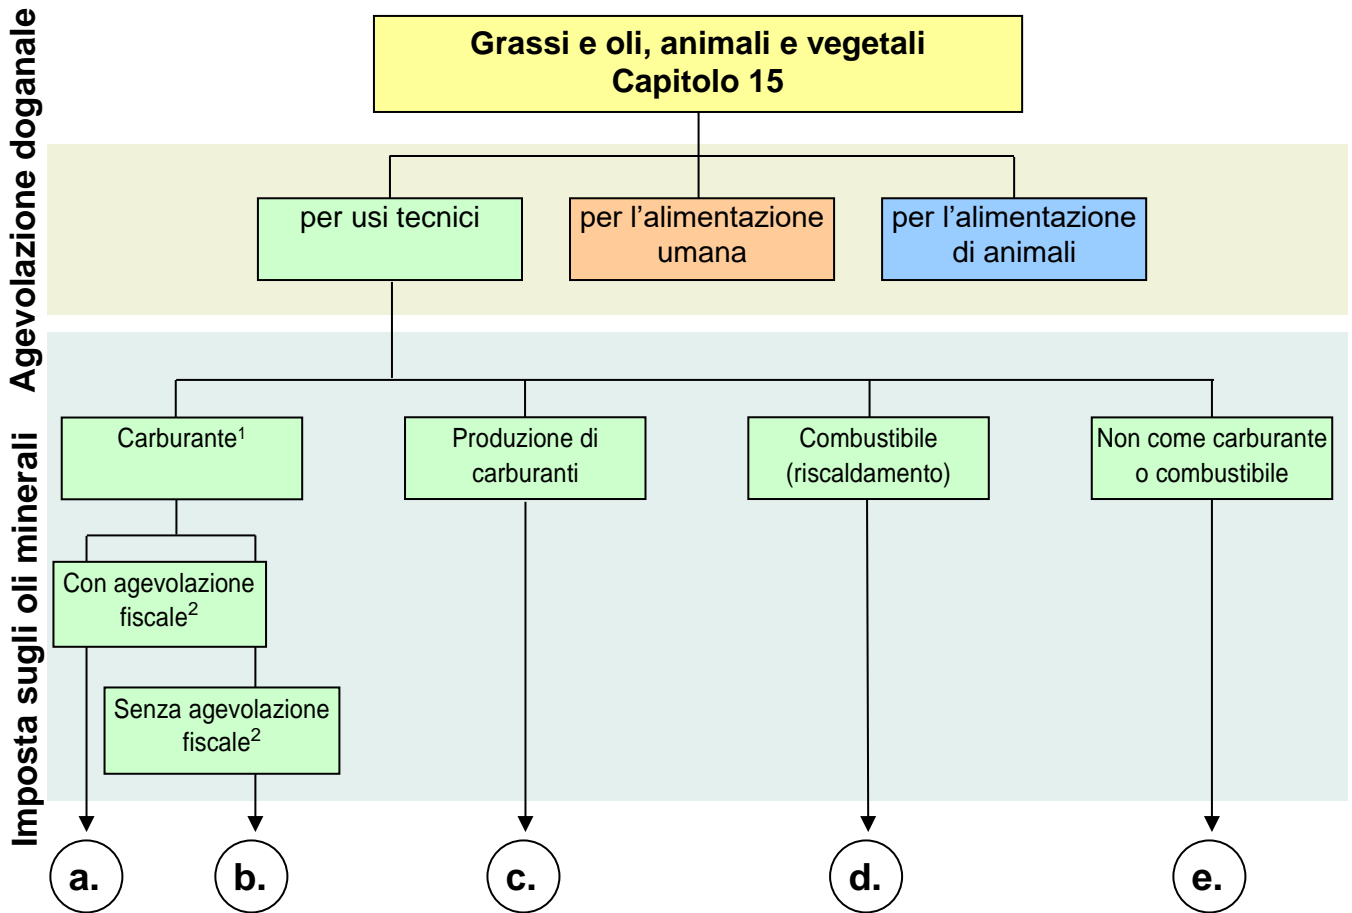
Agevolazione doganale

Imposta sugli oli minerali

Grassi e oli, animali e vegetali
Capitolo 15

per usi tecnici

per l’alimentazione umana

per l’alimentazione di animali

Carburante$^1$

Produzione di carburanti

Combustibile (riscaldamento)

Non come carburante o combustibile

Con agevolazione fiscale$^2$

Senza agevolazione fiscale$^2$

a.

b.

c.

d.

e.